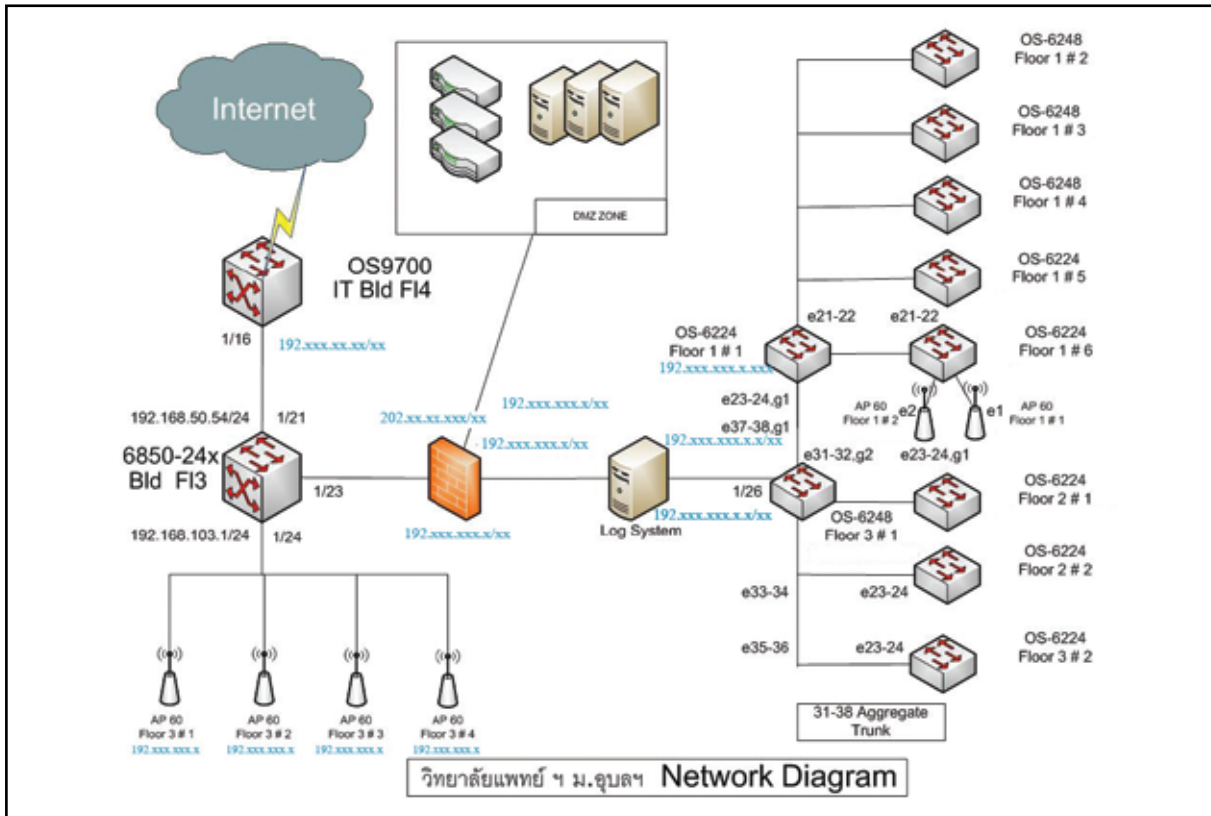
Internet

DMZ ZONE

OS9700
IT Bld Fl4

1/16

192.xxx.xx.xx/xx

192.168.50.54/24

1/21

6850-24x
Bld Fl3

1/23

192.168.103.1/24

1/24

202.xx.xx.xxx/xx

192.xxx.xxx.x/xx

192.xxx.xxx.x/xx

192.xxx.xxx.x/xx

Log System

OS-6248
Floor 1 # 2

OS-6248
Floor 1 # 3

OS-6248
Floor 1 # 4

OS-6224
Floor 1 # 5

OS-6224
Floor 1 # 1

192.xxx.xxx.x.xxx

e21-22

e21-22

OS-6224
Floor 1 # 6

e23-24,g1

e37-38,g1

AP 60
Floor 1 # 2

e2

e1

AP 60
Floor 1 # 1

192.xxx.xxx.x.x/xx

e31-32,g2

e23-24,g1

1/26

192.xxx.xxx.x.x/xx

OS-6248
Floor 3 # 1

OS-6224
Floor 2 # 1

OS-6224
Floor 2 # 2

e33-34

e23-24

OS-6224
Floor 3 # 2

e35-36

e23-24

31-38 Aggregate
Trunk

AP 60
Floor 3 # 1
192.xxx.xxx.x

AP 60
Floor 3 # 2
192.xxx.xxx.x

AP 60
Floor 3 # 3
192.xxx.xxx.x

AP 60
Floor 3 # 4
192.xxx.xxx.x

วิทยาลัยแพทย์ ฯ ม.อุบลฯ Network Diagram